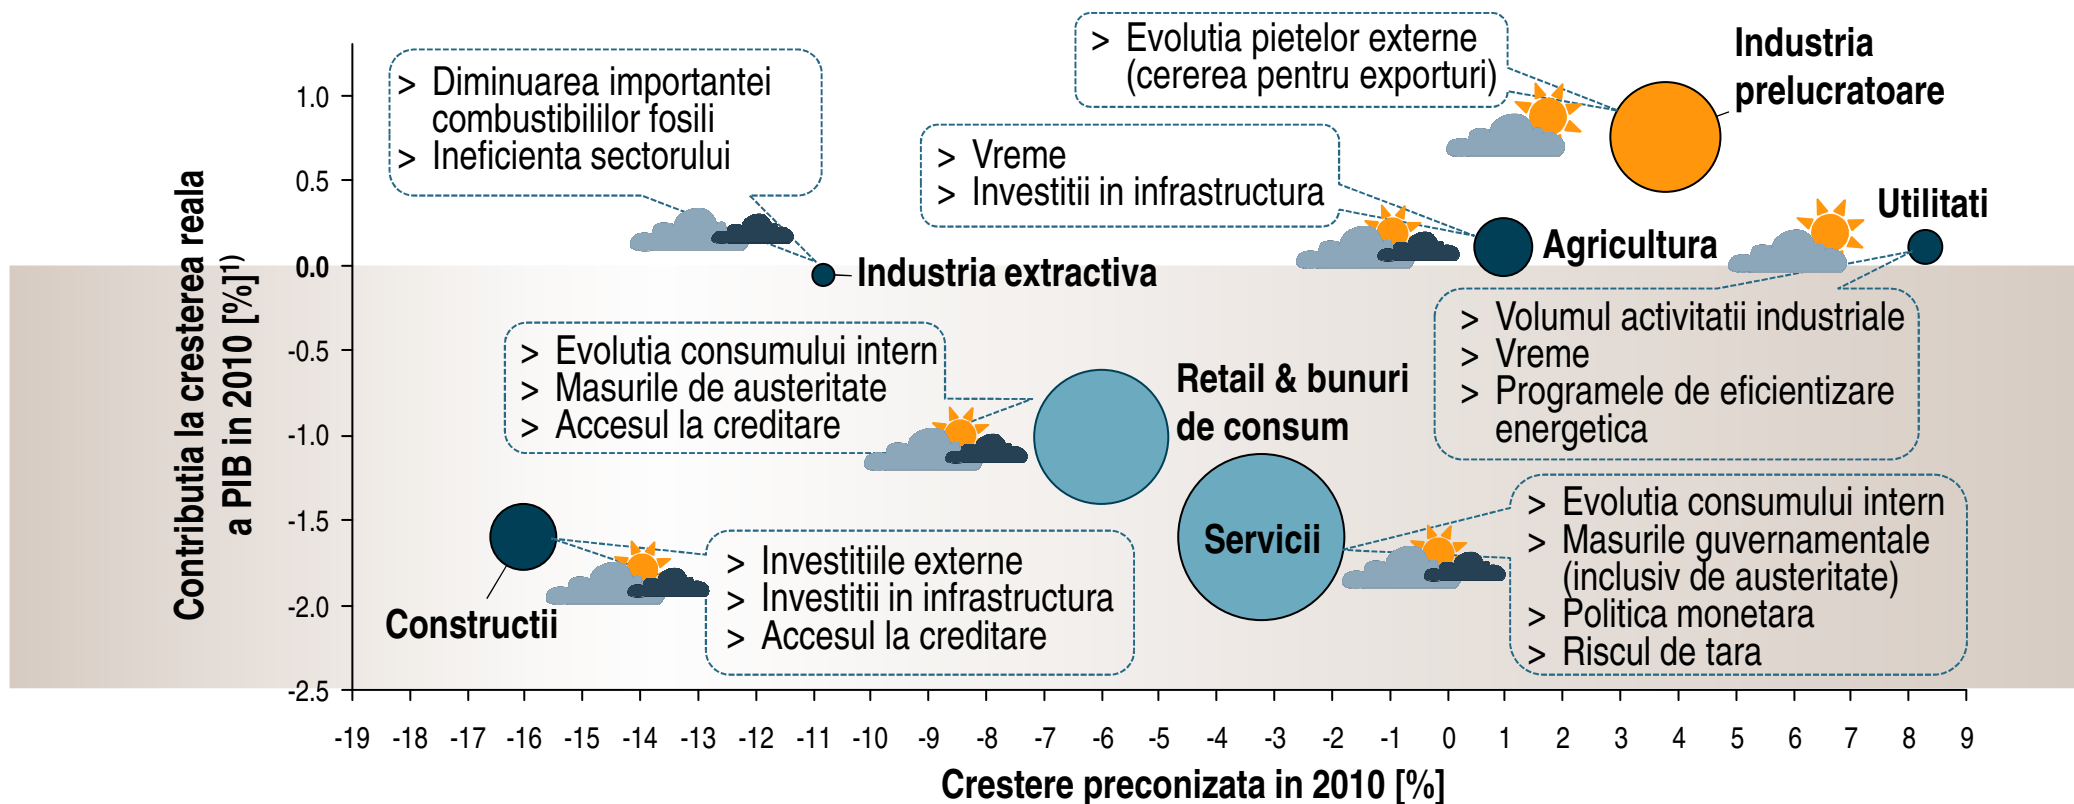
> Diminuarea importantei combustibililor fosili
> Ineficienta sectorului

> Evolutia pietelor externe (cererea pentru exporturi)

Industria prelucratoare

> Vreme
> Investitii in infrastructura

Utilitati

Agricultura

Industria extractiva

> Volumul activitatii industriale
> Vreme
> Programele de eficientizare energetica

> Evolutia consumului intern
> Masurile de austeritate
> Accesul la creditare

Retail & bunuri de consum

Servicii

> Evolutia consumului intern
> Masurile guvernamentale (inclusiv de austeritate)
> Politica monetara
> Riscul de tara

> Investitiile externe
> Investitii in infrastructura
> Accesul la creditare

Constructii

Contributia la cresterea reala a PIB in 2010 [%]$^{1)}$

1.0
0.5
0.0
-0.5
-1.0
-1.5
-2.0
-2.5

-19 -18 -17 -16 -15 -14 -13 -12 -11 -10 -9 -8 -7 -6 -5 -4 -3 -2 -1 0 1 2 3 4 5 6 7 8 9

Crestere preconizata in 2010 [%]